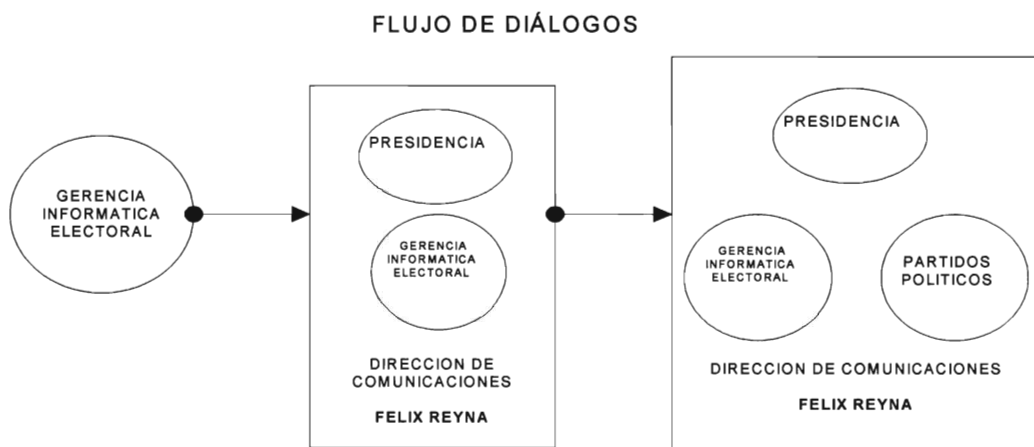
FLUJO DE DIÁLOGOS

GERENCIA INFORMATICA ELECTORAL

PRESIDENCIA

GERENCIA INFORMATICA ELECTORAL

DIRECCION DE COMUNICACIONES

FELIX REYNA

PRESIDENCIA

GERENCIA INFORMATICA ELECTORAL

PARTIDOS POLITICOS

DIRECCION DE COMUNICACIONES

FELIX REYNA